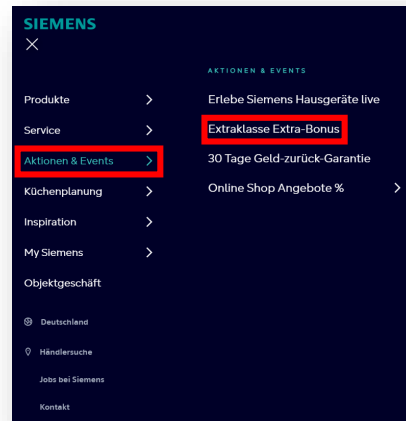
SIEMENS
×

Produkte
Service
Aktionen & Events
Küchenplanung
Inspiration
My Siemens
Objektgeschäft

Deutschland
Händlersuche
Jobs bei Siemens
Kontakt

AKTIONEN & EVENTS
Erlebe Siemens Hausgeräte live
Extraklasse Extra-Bonus
30 Tage Geld-zurück-Garantie
Online Shop Angebote %